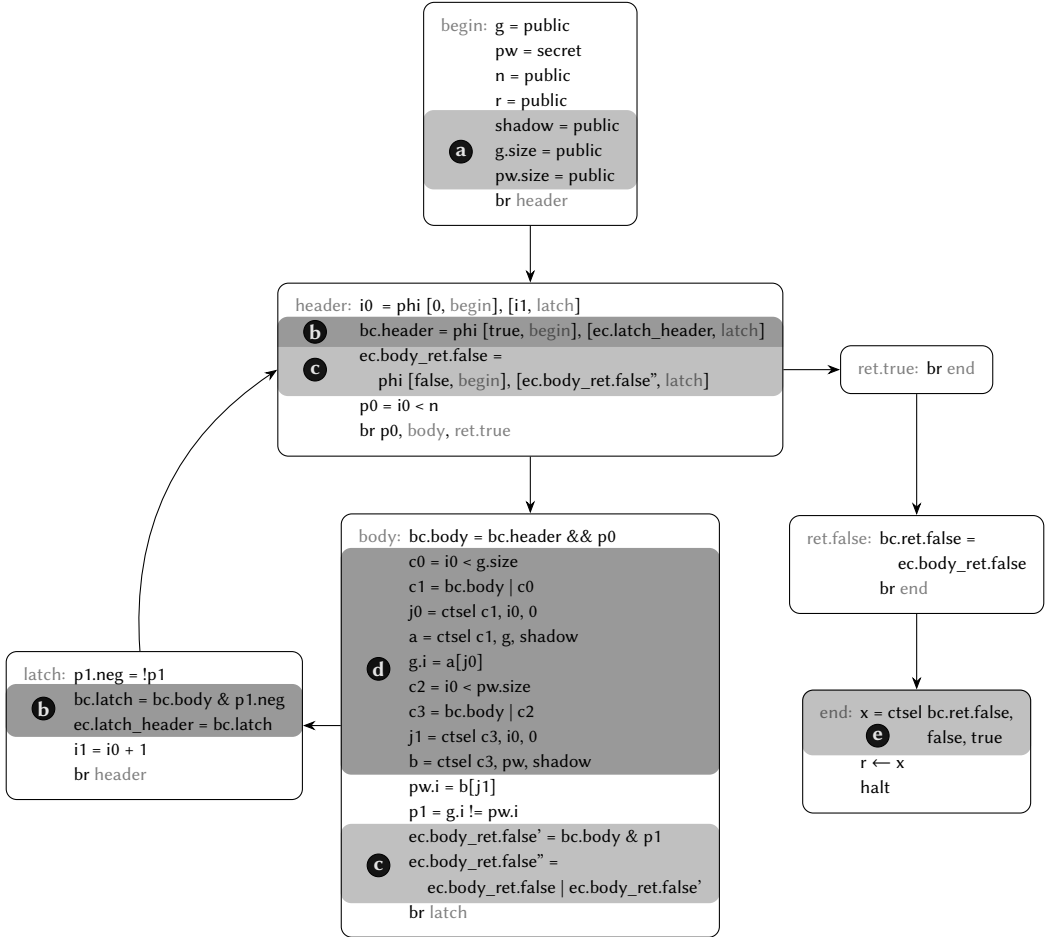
begin: g = public
pw = secret
n = public
r = public
a
shadow = public
g.size = public
pw.size = public
br header

header: i0 = phi [0, begin], [i1, latch]
b
bc.header = phi [true, begin], [ec.latch_header, latch]
c
ec.body_ret.false =
phi [false, begin], [ec.body_ret.false", latch]
p0 = i0 < n
br p0, body, ret.true

ret.true: br end

body: bc.body = bc.header && p0
d
c0 = i0 < g.size
c1 = bc.body | c0
j0 = ctsel c1, i0, 0
a = ctsel c1, g, shadow
g.i = a[j0]
c2 = i0 < pw.size
c3 = bc.body | c2
j1 = ctsel c3, i0, 0
b = ctsel c3, pw, shadow
pw.i = b[j1]
p1 = g.i != pw.i
c
ec.body_ret.false' = bc.body & p1
ec.body_ret.false" =
ec.body_ret.false | ec.body_ret.false'
br latch

latch: p1.neg = !p1
b
bc.latch = bc.body & p1.neg
ec.latch_header = bc.latch
i1 = i0 + 1
br header

ret.false: bc.ret.false =
ec.body_ret.false
br end

end: x = ctsel bc.ret.false,
e
false, true
r ← x
halt